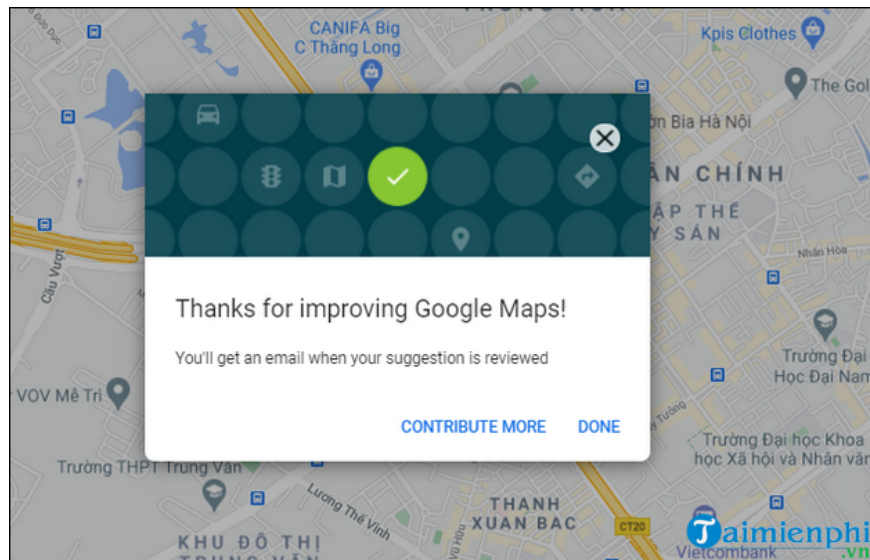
CANIFA Big C Thăng Long

Kpis Clothes

The Gol

ôn Bia Hà Nội

ÂN CHÍNH

ẬP THỂ
Y SẢN

Nhân Hòa

Cầu Vượt

Thanks for improving Google Maps!

You'll get an email when your suggestion is reviewed

CONTRIBUTE MORE DONE

Trường Đại
Học Đại Nam

VOV Mễ Trì

Trường Đại học Khoa học Xã hội và Nhân văn

Trường THPT Trung Văn

Lương Thế Vinh

THANH XUAN BAC

CT20

KHU ĐÔ THỊ

Vietcombank

Taimienphi
.vn